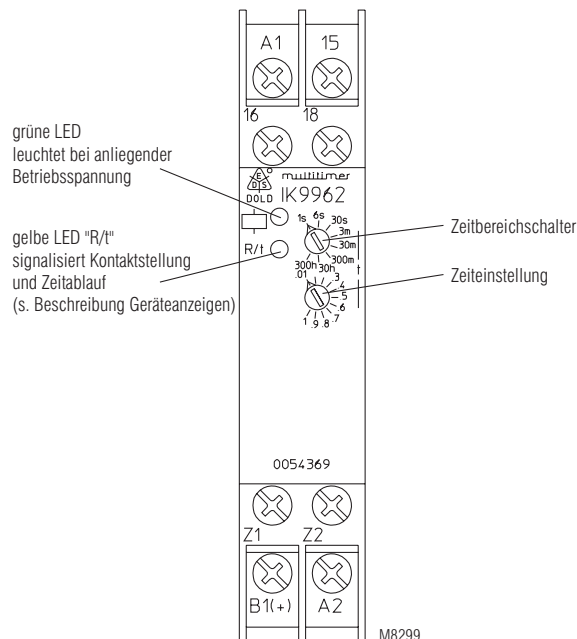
A1
15
16
18

grüne LED
leuchtet bei anliegender Betriebsspannung

gelbe LED "R/t"
signalisiert Kontaktstellung und Zeitablauf
(s. Beschreibung Geräteanzeigen)

E
D S
DOLD
multitimer
IK9962

R/t

1s 6s 30s
3m
30m
300m
t
300h 30h 3h

.01 3
4
5
.6
7
1 .9 .8

Zeitbereichschalter

Zeiteinstellung

0054369

Z1
Z2
B1(+)
A2

M8299